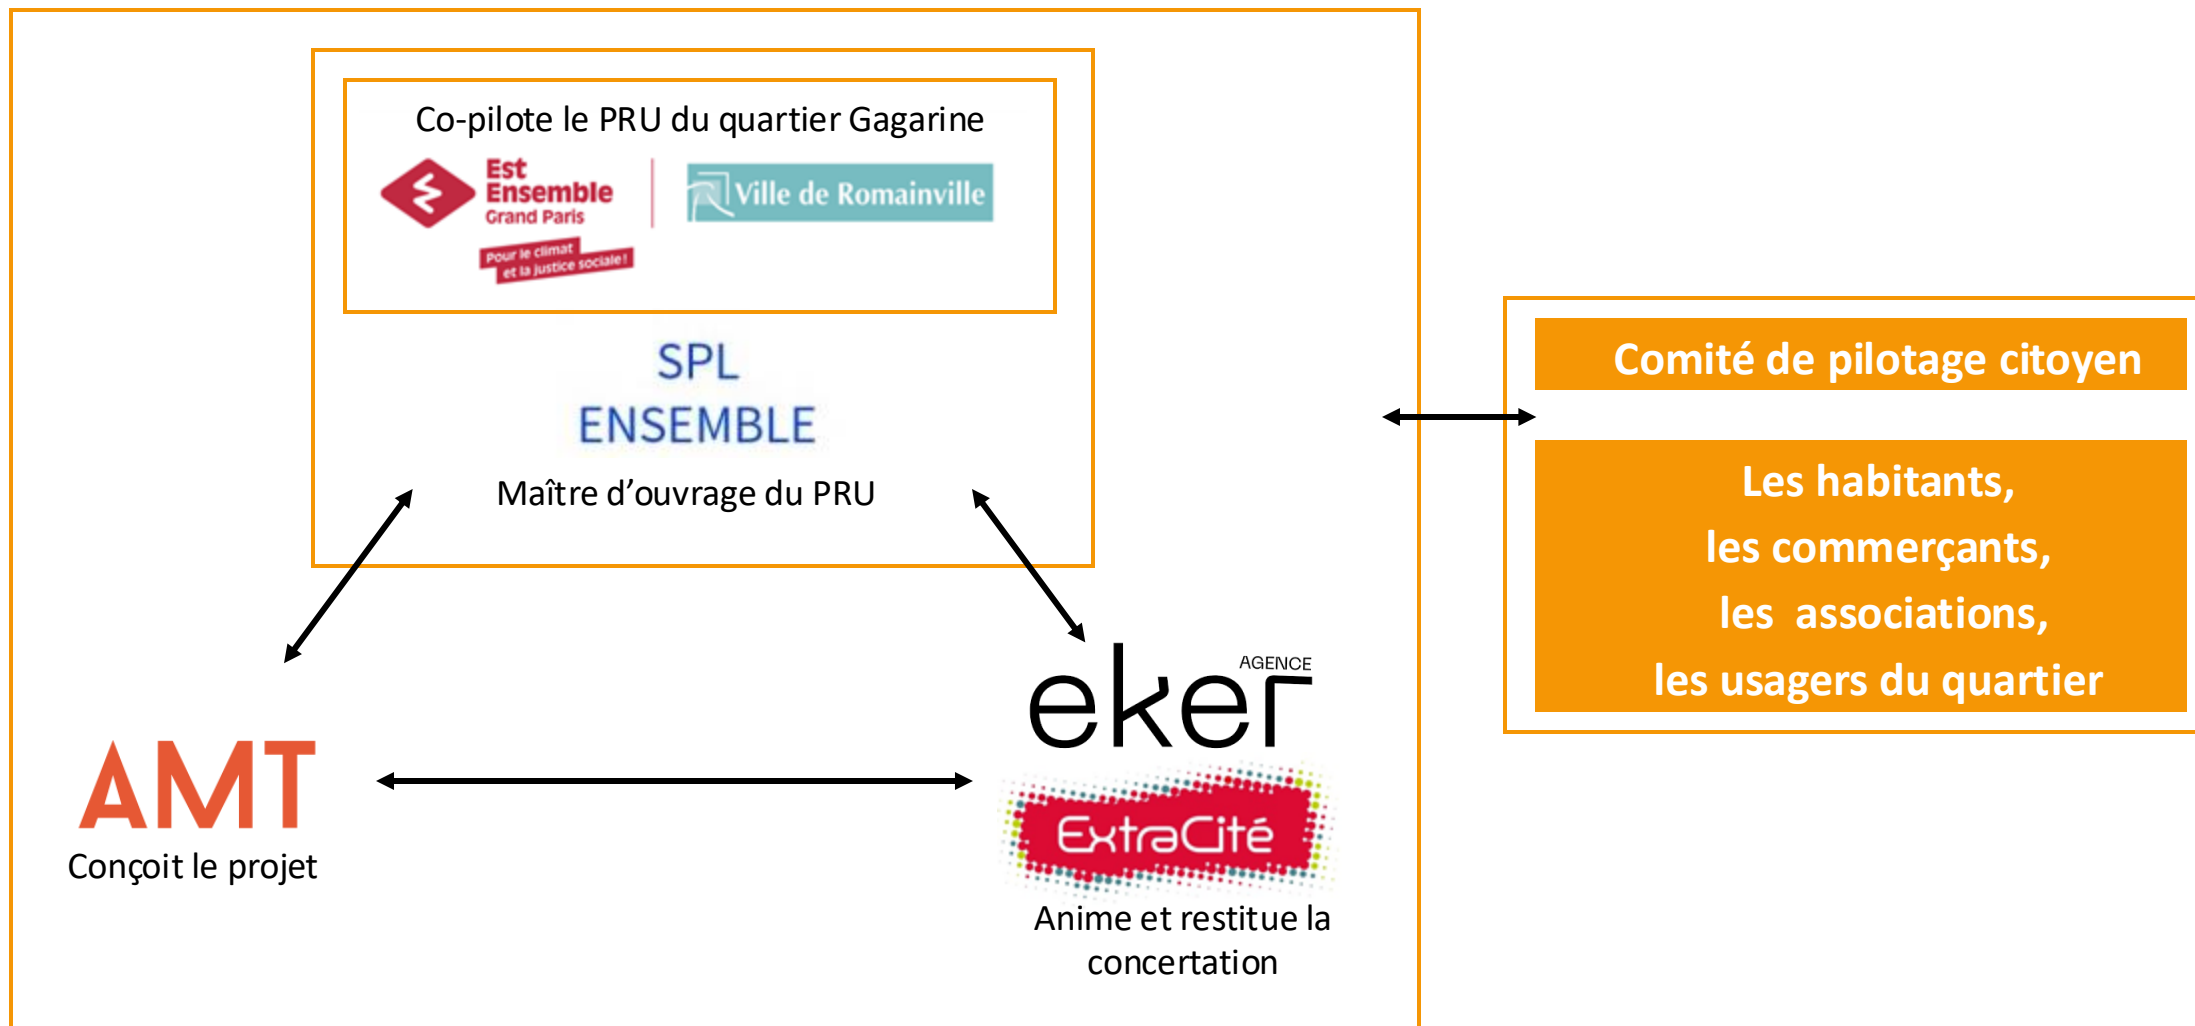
Co-pilote le PRU du quartier Gagarine

Est Ensemble Grand Paris

Pour le climat et la justice sociale !

Ville de Romainville

SPL ENSEMBLE

Maître d'ouvrage du PRU

AMT

Conçoit le projet

AGENCE eker

ExtraCité

Anime et restitue la concertation

Comité de pilotage citoyen

Les habitants, les commerçants, les associations, les usagers du quartier